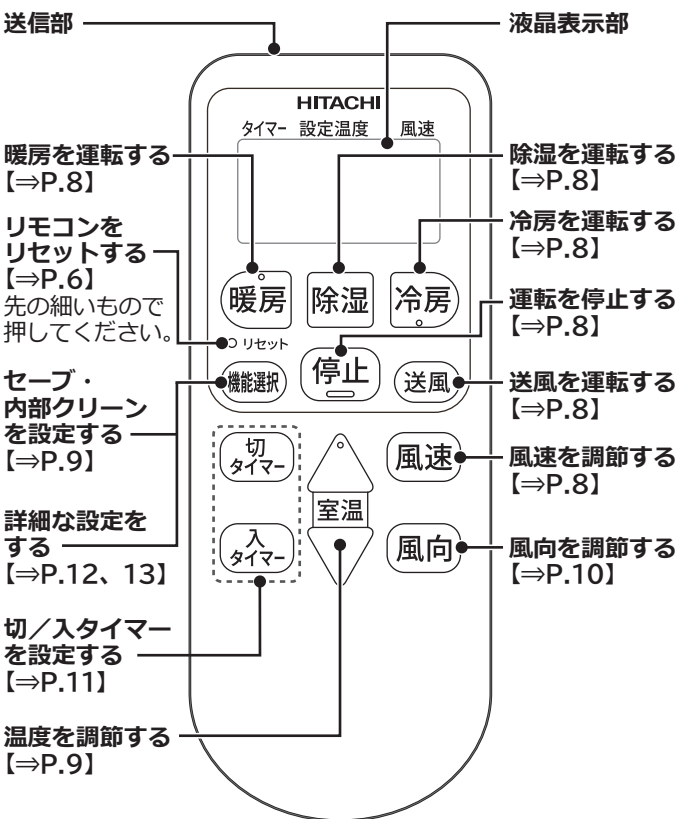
送信部

液晶表示部

HITACHI

タイマー 設定温度 風速

暖房を運転する
【⇒P.8】

除湿を運転する
【⇒P.8】

リモコンを
リセットする
【⇒P.6】
先の細いもので
押してください。

冷房を運転する
【⇒P.8】

暖房

除湿

冷房

運転を停止する
【⇒P.8】

リセット

停止

セーブ・
内部クリーン
を設定する
【⇒P.9】

機能選択

送風

送風を運転する
【⇒P.8】

切
タイマー

風速

風速を調節する
【⇒P.8】

室温

詳細な設定を
する
【⇒P.12、13】

入
タイマー

風向

風向を調節する
【⇒P.10】

切/入タイマー
を設定する
【⇒P.11】

温度を調節する
【⇒P.9】